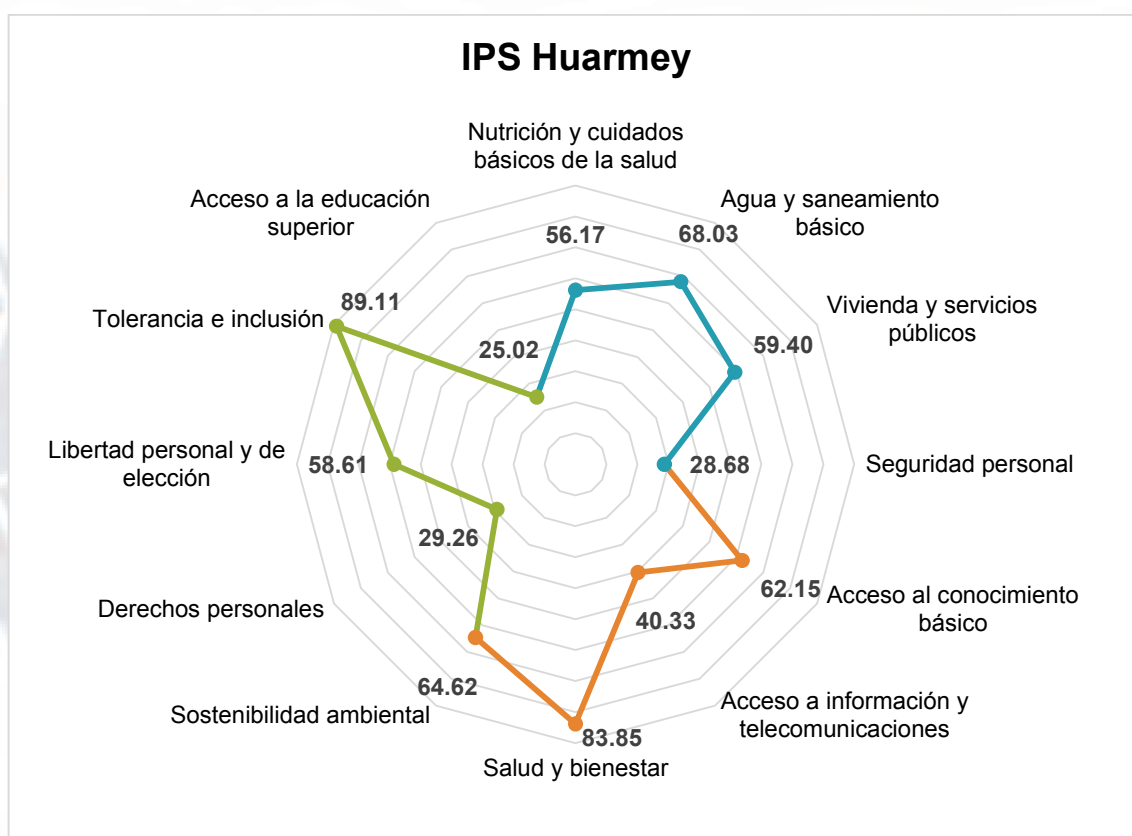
IPS Huarmey

Nutrición y cuidados básicos de la salud
56.17
Agua y saneamiento básico
68.03
Vivienda y servicios públicos
59.40
Seguridad personal
28.68
Acceso al conocimiento básico
62.15
Acceso a información y telecomunicaciones
40.33
Salud y bienestar
83.85
Sostenibilidad ambiental
64.62
Derechos personales
29.26
Libertad personal y de elección
58.61
Tolerancia e inclusión
89.11
Acceso a la educación superior
25.02